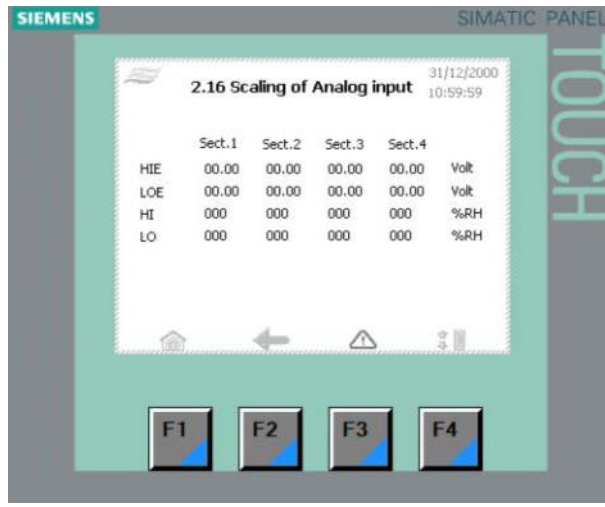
SIEMENS

SIMATIC PANEL

TOUCH

2.16 Scaling of Analog input

31/12/2000
10:59:59

| | Sect.1 | Sect.2 | Sect.3 | Sect.4 | |
|---|---|---|---|---|---|
| HIE | 00.00 | 00.00 | 00.00 | 00.00 | Volt |
| LOE | 00.00 | 00.00 | 00.00 | 00.00 | Volt |
| HI | 000 | 000 | 000 | 000 | %RH |
| LO | 000 | 000 | 000 | 000 | %RH |

F1
F2
F3
F4